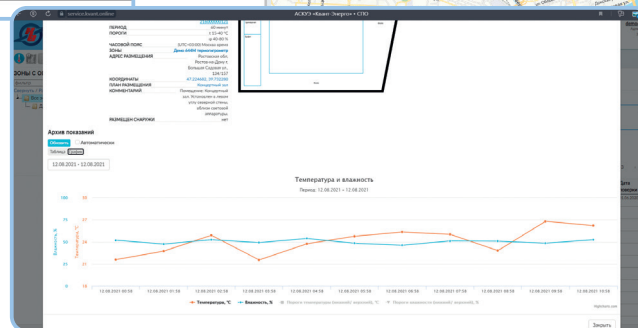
servicedkvant.online
АСКУЭ «Квант-Энерго» • СПО

ПЕРИОД
60 минут
ПОРОГИ
t: 15-40 °C
φ: 40-80 %
ЧАСОВОЙ ПОЯС
(UTC+03:00) Москва время
ЗОНЫ
Дома ЖКХ/ термогигрометр
АДРЕС РАЗМЕЩЕНИЯ
Ростовская обл, Ростов-на-Дону г, Большая Садовая ул, 124/137
КООРДИНАТЫ
47.224682, 39.713280
ПЛАН РАЗМЕЩЕНИЯ
Концептный вел
КОММЕНТАРИЙ
Помещение, Концептный зал. Установлен в левом углу северной стены, сбоку светлой аппаратуры.
РАЗМЕЩЕН СНАРУЖИ
нет

ЗОНЫ С О

Архив показаний
Обновить
Автоматически
Таблица
12.08.2021 - 12.08.2021

Температура и влажность
Период: 12.08.2021 - 12.08.2021

100
75
50
25
0
37
28
24
19
15

Влажность, %
Температура, °C

12.08.2021 00:58
12.08.2021 01:58
12.08.2021 02:58
12.08.2021 03:58
12.08.2021 04:58
12.08.2021 05:58
12.08.2021 06:58
12.08.2021 07:58
12.08.2021 08:58
12.08.2021 09:58
12.08.2021 10:58

Температура, °C
Влажность, %
Пороги температуры (минимум/максимум), °C
Пороги влажности (минимум/максимум), %

Highcharts.com

Закрыть

Дата
12.08